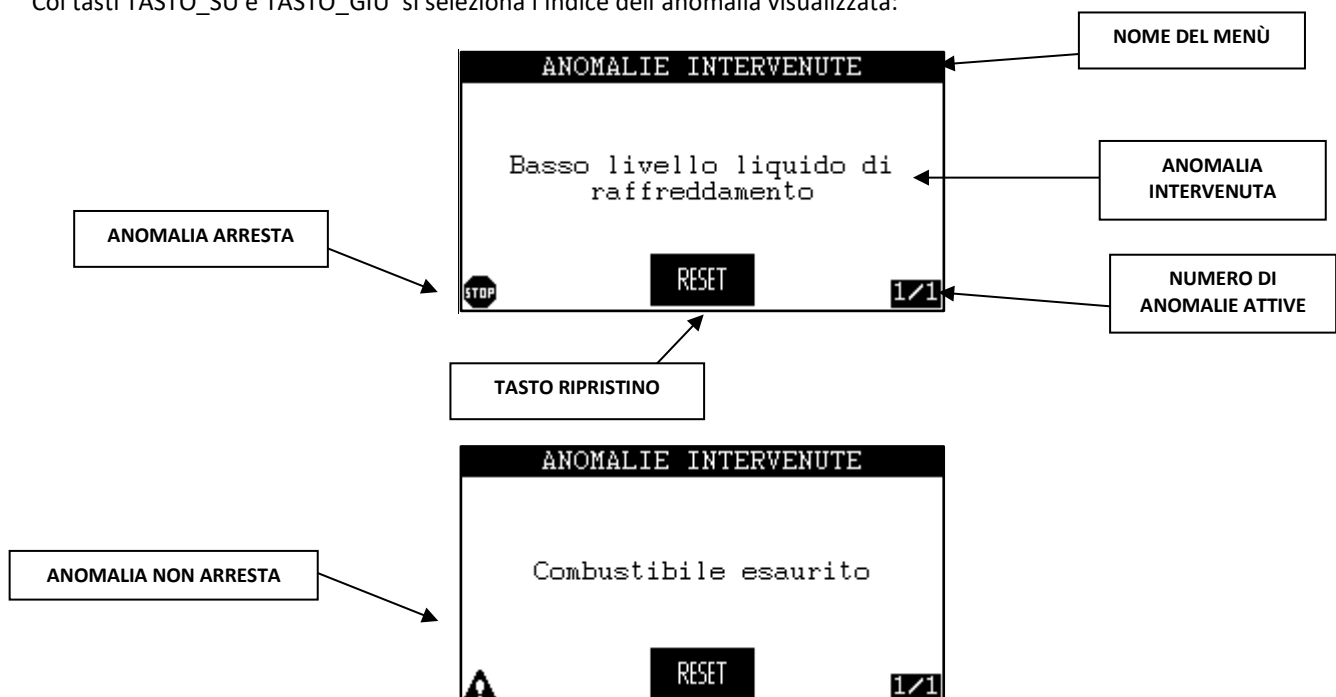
Coi tasti TASTO_SU e TASTO_GIU' si seleziona l'indice dell'anomalia visualizzata.

NOME DEL MENÙ

ANOMALIE INTERVENUTE

Basso livello liquido di raffreddamento

ANOMALIA INTERVENUTA

ANOMALIA ARRESTA

STOP

RESET

1/1

NUMERO DI ANOMALIE ATTIVE

TASTO RIPRISTINO

ANOMALIE INTERVENUTE

ANOMALIA NON ARRESTA

Combustibile esaurito

RESET

1/1